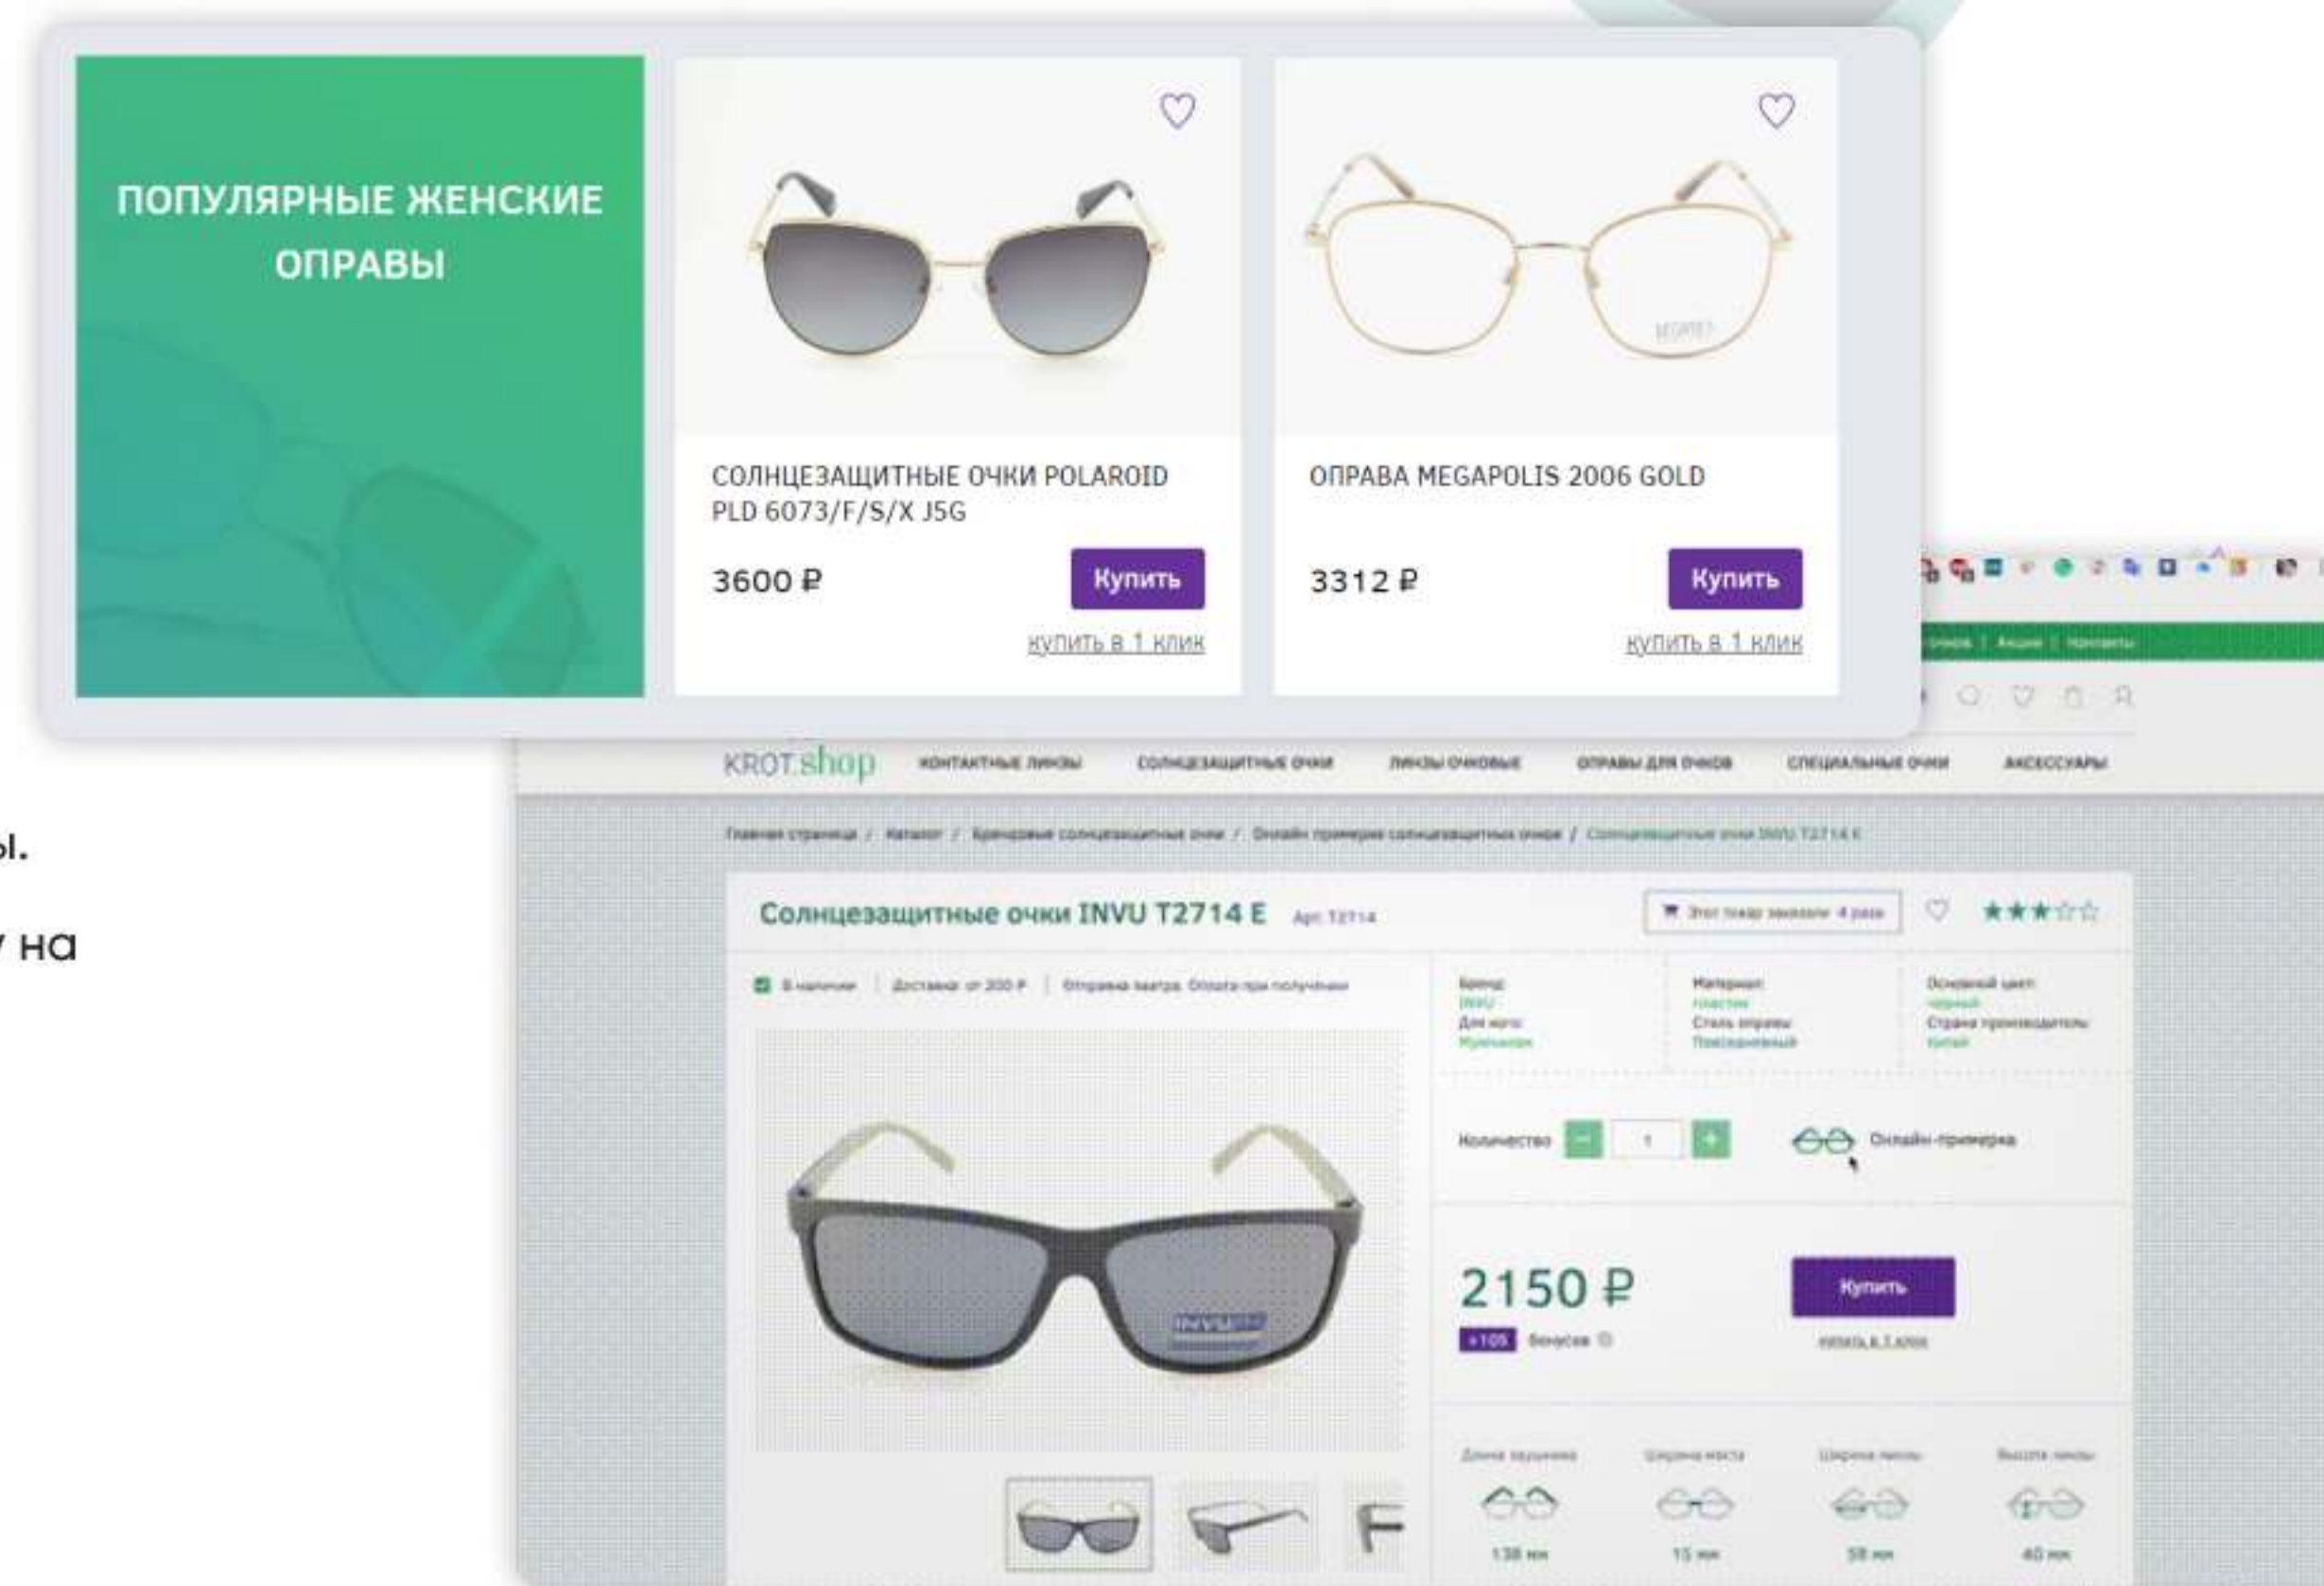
ПОПУЛЯРНЫЕ ЖЕНСКИЕ ОПРАВЫ

СОЛНЦЕЗАЩИТНЫЕ ОЧКИ POLAROID PLD 6073/F/S/X J5G

3600 ₽

Купить

купить в 1 клик

ОПРАВА MEGAPOLIS 2006 GOLD

3312 ₽

Купить

купить в 1 клик

ы.

у на

KROT.shop КОНТАКТНЫЕ ЛИНЗЫ СОЛНЦЕЗАЩИТНЫЕ ОЧКИ ЛИНЗЫ ОЧКОВЫЕ ОПРАВЫ ДЛЯ ОЧКОВ СПЕЦИАЛЬНЫЕ ОЧКИ АКСЕССУАРЫ

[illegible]

Солнцезащитные очки INVU T2714 E Арт. T2714

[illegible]

Количество 1 Онлайн-примерка

2150 ₽

Купить

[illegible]

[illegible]